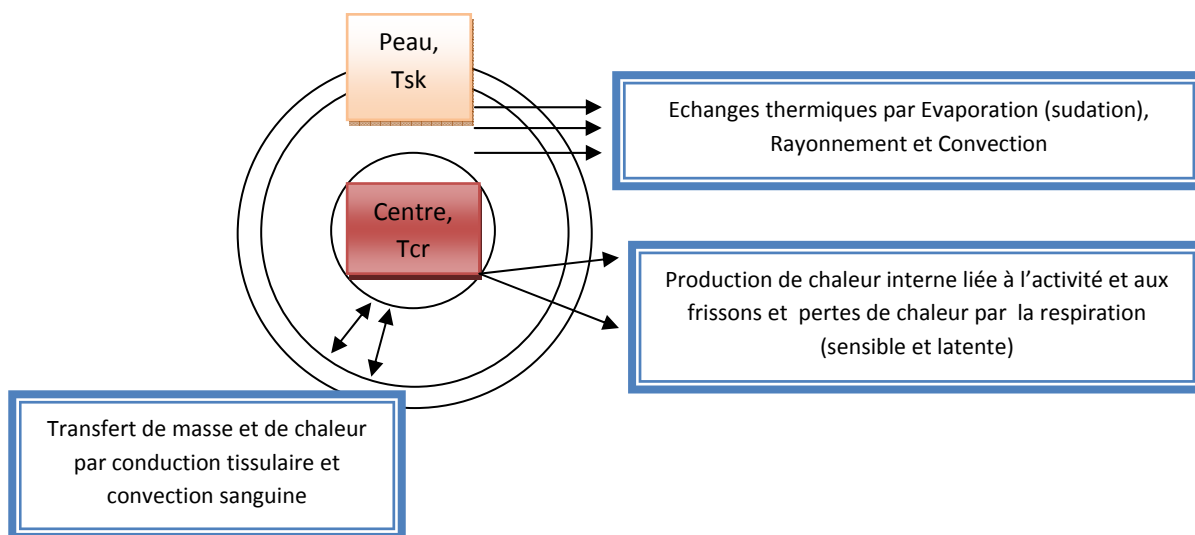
Peau,
Tsk

Echanges thermiques par Evaporation (sudation), Rayonnement et Convection

Centre,
Tcr

Production de chaleur interne liée à l'activité et aux frissons et pertes de chaleur par la respiration (sensible et latente)

Transfert de masse et de chaleur par conduction tissulaire et convection sanguine